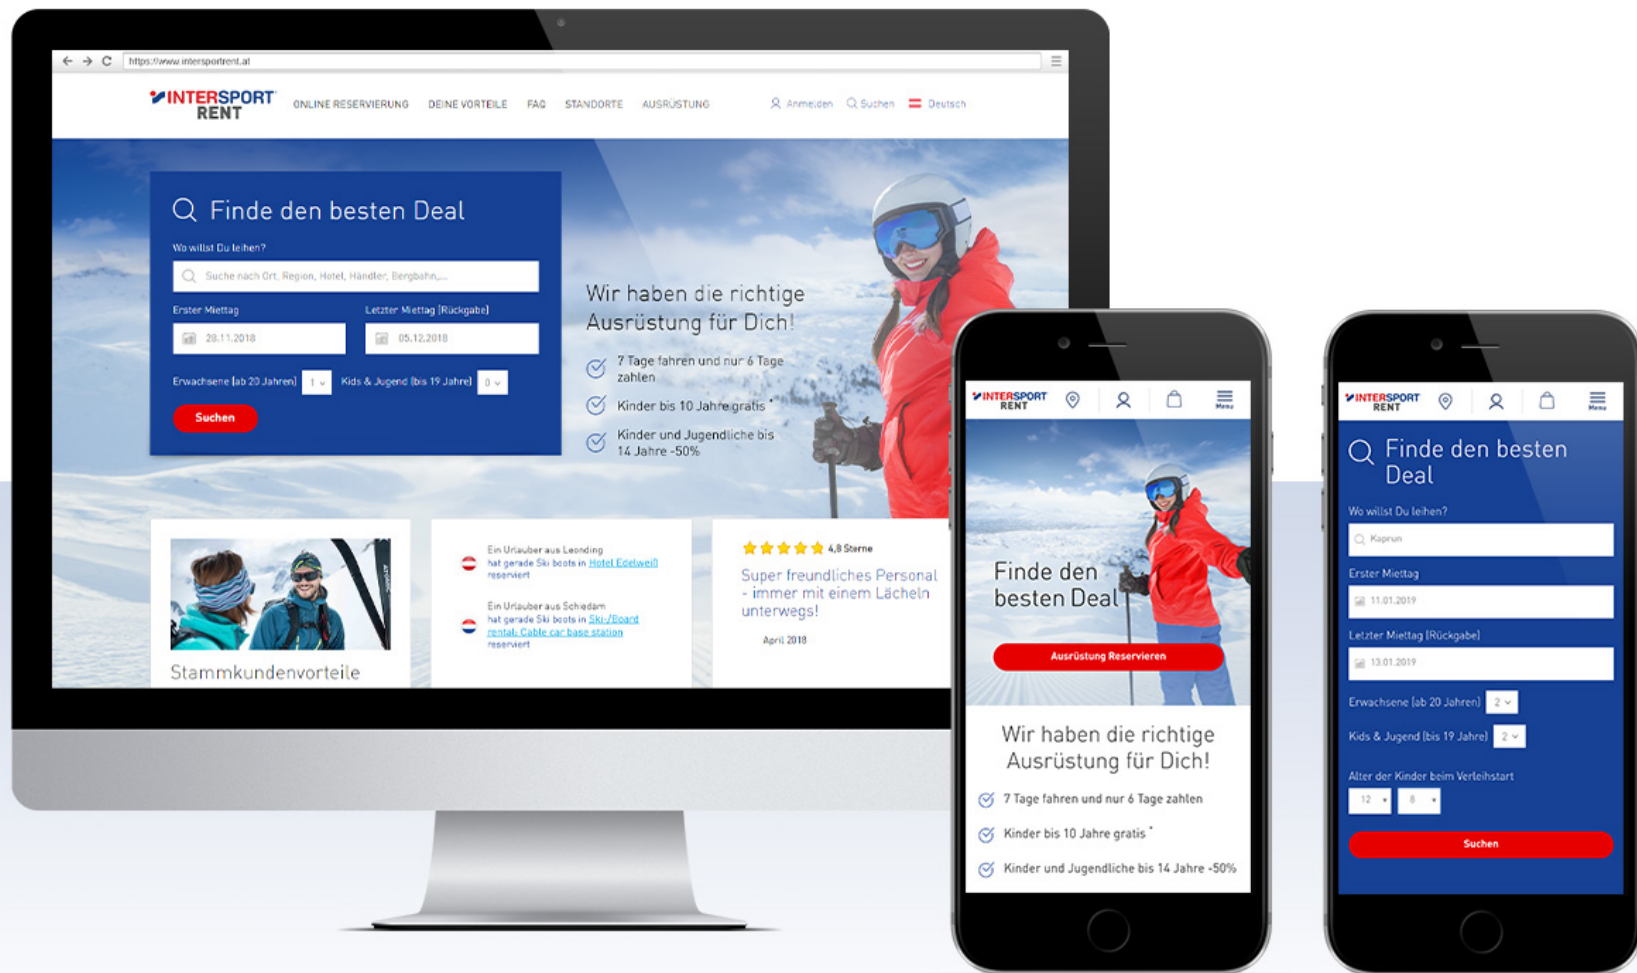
https://www.intersportrent.at

INTERSPORT RENT

ONLINE RESERVIERUNG DEINE VORTEILE FAQ STANDORTE AUSRÜSTUNG

Anmelden Suchen Deutsch

Finde den besten Deal

Wo willst Du leihen?

Suche nach Ort, Region, Hotel, Händler, Bergbahn,...

Erster Miettag

28.11.2018

Letzter Miettag (Rückgabe)

05.12.2018

Erwachsene (ab 20 Jahren) 1

Kids & Jugend (bis 19 Jahre) 0

Suchen

Wir haben die richtige Ausrüstung für Dich!

7 Tage fahren und nur 6 Tage zahlen

Kinder bis 10 Jahre gratis *

Kinder und Jugendliche bis 14 Jahre -50%

Stammkundenvorteile

Ein Urlauber aus Leonding hat gerade Ski boots in Hotel Edelweiß reserviert

Ein Urlauber aus Schiedam hat gerade Ski boots in Ski-/Board rental: Cable car base station reserviert

4,8 Sterne

Super freundliches Personal - immer mit einem Lächeln unterwegs!

April 2018

INTERSPORT RENT

Menu

Finde den besten Deal

Ausrüstung Reservieren

Wir haben die richtige Ausrüstung für Dich!

7 Tage fahren und nur 6 Tage zahlen

Kinder bis 10 Jahre gratis *

Kinder und Jugendliche bis 14 Jahre -50%

INTERSPORT RENT

Menu

Finde den besten Deal

Wo willst Du leihen?

Kaprun

Erster Miettag

11.01.2019

Letzter Miettag (Rückgabe)

13.01.2019

Erwachsene (ab 20 Jahren) 2

Kids & Jugend (bis 19 Jahre) 2

Alter der Kinder beim Verleihstart

12 8

Suchen